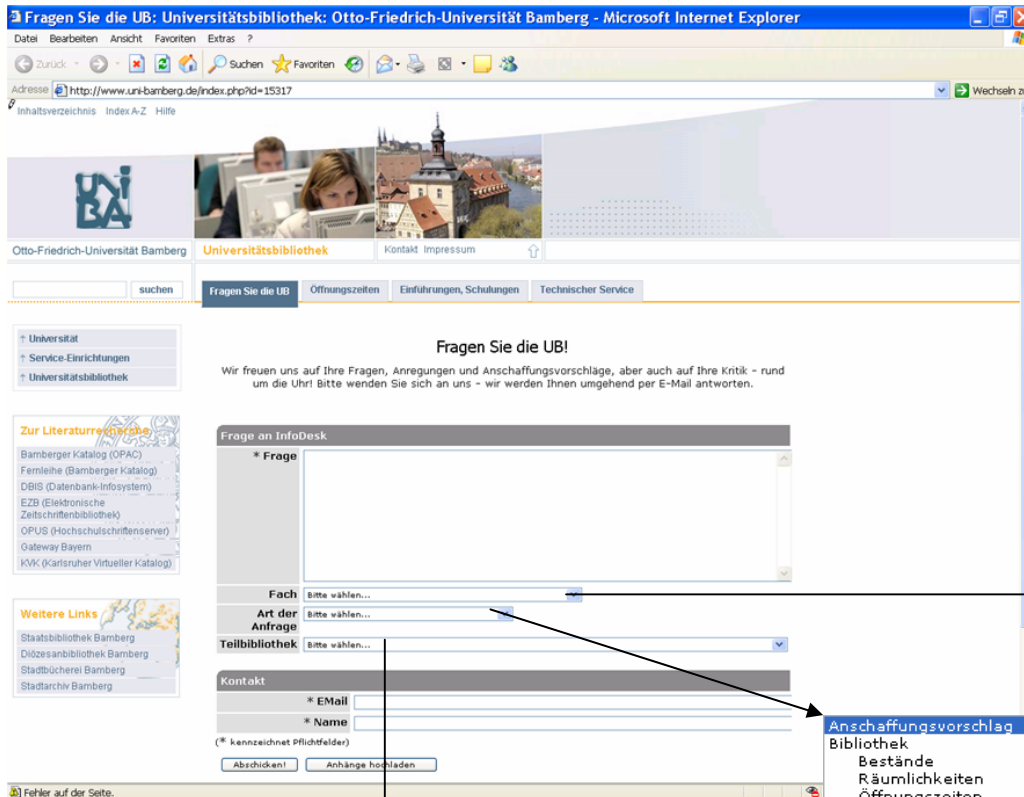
Fragen Sie die UB: Universitätsbibliothek: Otto-Friedrich-Universität Bamberg - Microsoft Internet Explorer

Datei Bearbeiten Ansicht Favoriten Extras ?

Zurück Suchen Favoriten

Adresse http://www.uni-bamberg.de/index.php?id=15317 Wechseln z

Inhaltsverzeichnis Index A-Z Hilfe

UNI BA

Otto-Friedrich-Universität Bamberg Universitätsbibliothek Kontakt Impressum

suchen

Fragen Sie die UB Öffnungszeiten Einführungen, Schulungen Technischer Service

Universität
Service-Einrichtungen
Universitätsbibliothek

Zur Literaturrecherche
Bamberger Katalog (OPAC)
Fernleihe (Bamberger Katalog)
DBIS (Datenbank-Infosystem)
EZB (Elektronische Zeitschriftenbibliothek)
OPUS (Hochschulschriftenserver)
Gateway Bayern
KVK (Karlsruher Virtueller Katalog)

Weitere Links
Staatsbibliothek Bamberg
Diözesanbibliothek Bamberg
Stadtbücherei Bamberg
Stadtarchiv Bamberg

Fragen Sie die UB!

Wir freuen uns auf Ihre Fragen, Anregungen und Anschaffungsvorschläge, aber auch auf Ihre Kritik - rund um die Uhr! Bitte wenden Sie sich an uns - wir werden Ihnen umgehend per E-Mail antworten.

Frage an InfoDesk

* Frage

Fach Bitte wählen...

Art der Anfrage Bitte wählen...

Teilbibliothek Bitte wählen...

Kontakt

* EMail

* Name

(* kennzeichnet Pflichtfelder)

Abschicken! Anhänge hochladen

Anschaffungsvorschlag
Bibliothek
Bestände
Räumlichkeiten
Öffnungszeiten

Fehler auf der Seite.